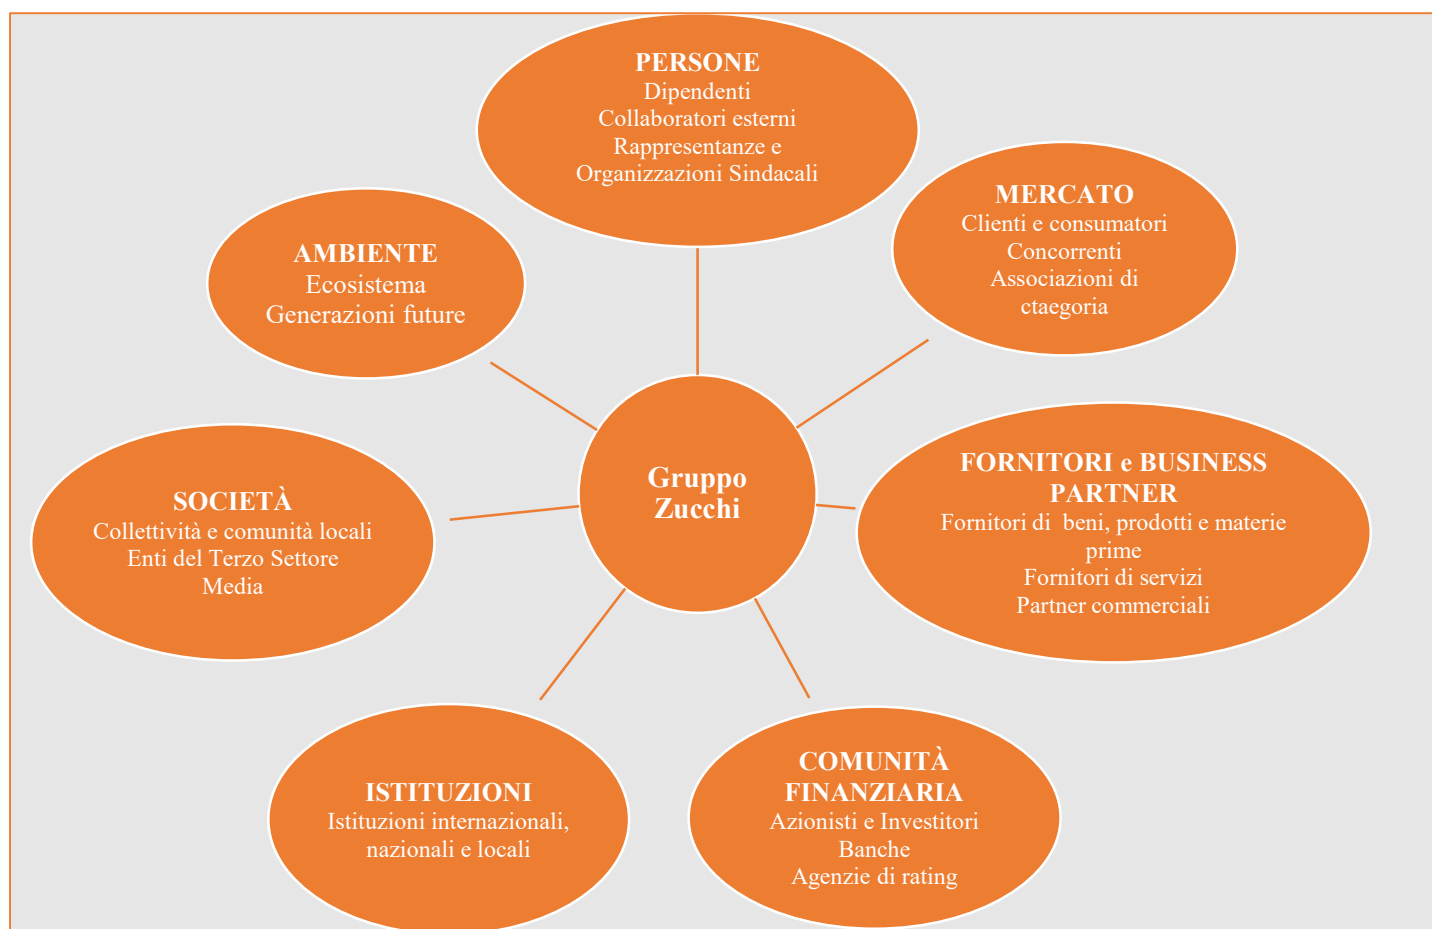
PERSONE
Dipendenti
Collaboratori esterni
Rappresentanze e Organizzazioni Sindacali

MERCATO
Clienti e consumatori
Concorrenti
Associazioni di ctaegoria

AMBIENTE
Ecosistema
Generazioni future

Gruppo Zucchi

SOCIETÀ
Collettività e comunità locali
Enti del Terzo Settore
Media

FORNITORI e BUSINESS PARTNER
Fornitori di beni, prodotti e materie prime
Fornitori di servizi
Partner commerciali

ISTITUZIONI
Istituzioni internazionali, nazionali e locali

COMUNITÀ FINANZIARIA
Azionisti e Investitori
Banche
Agenzie di rating